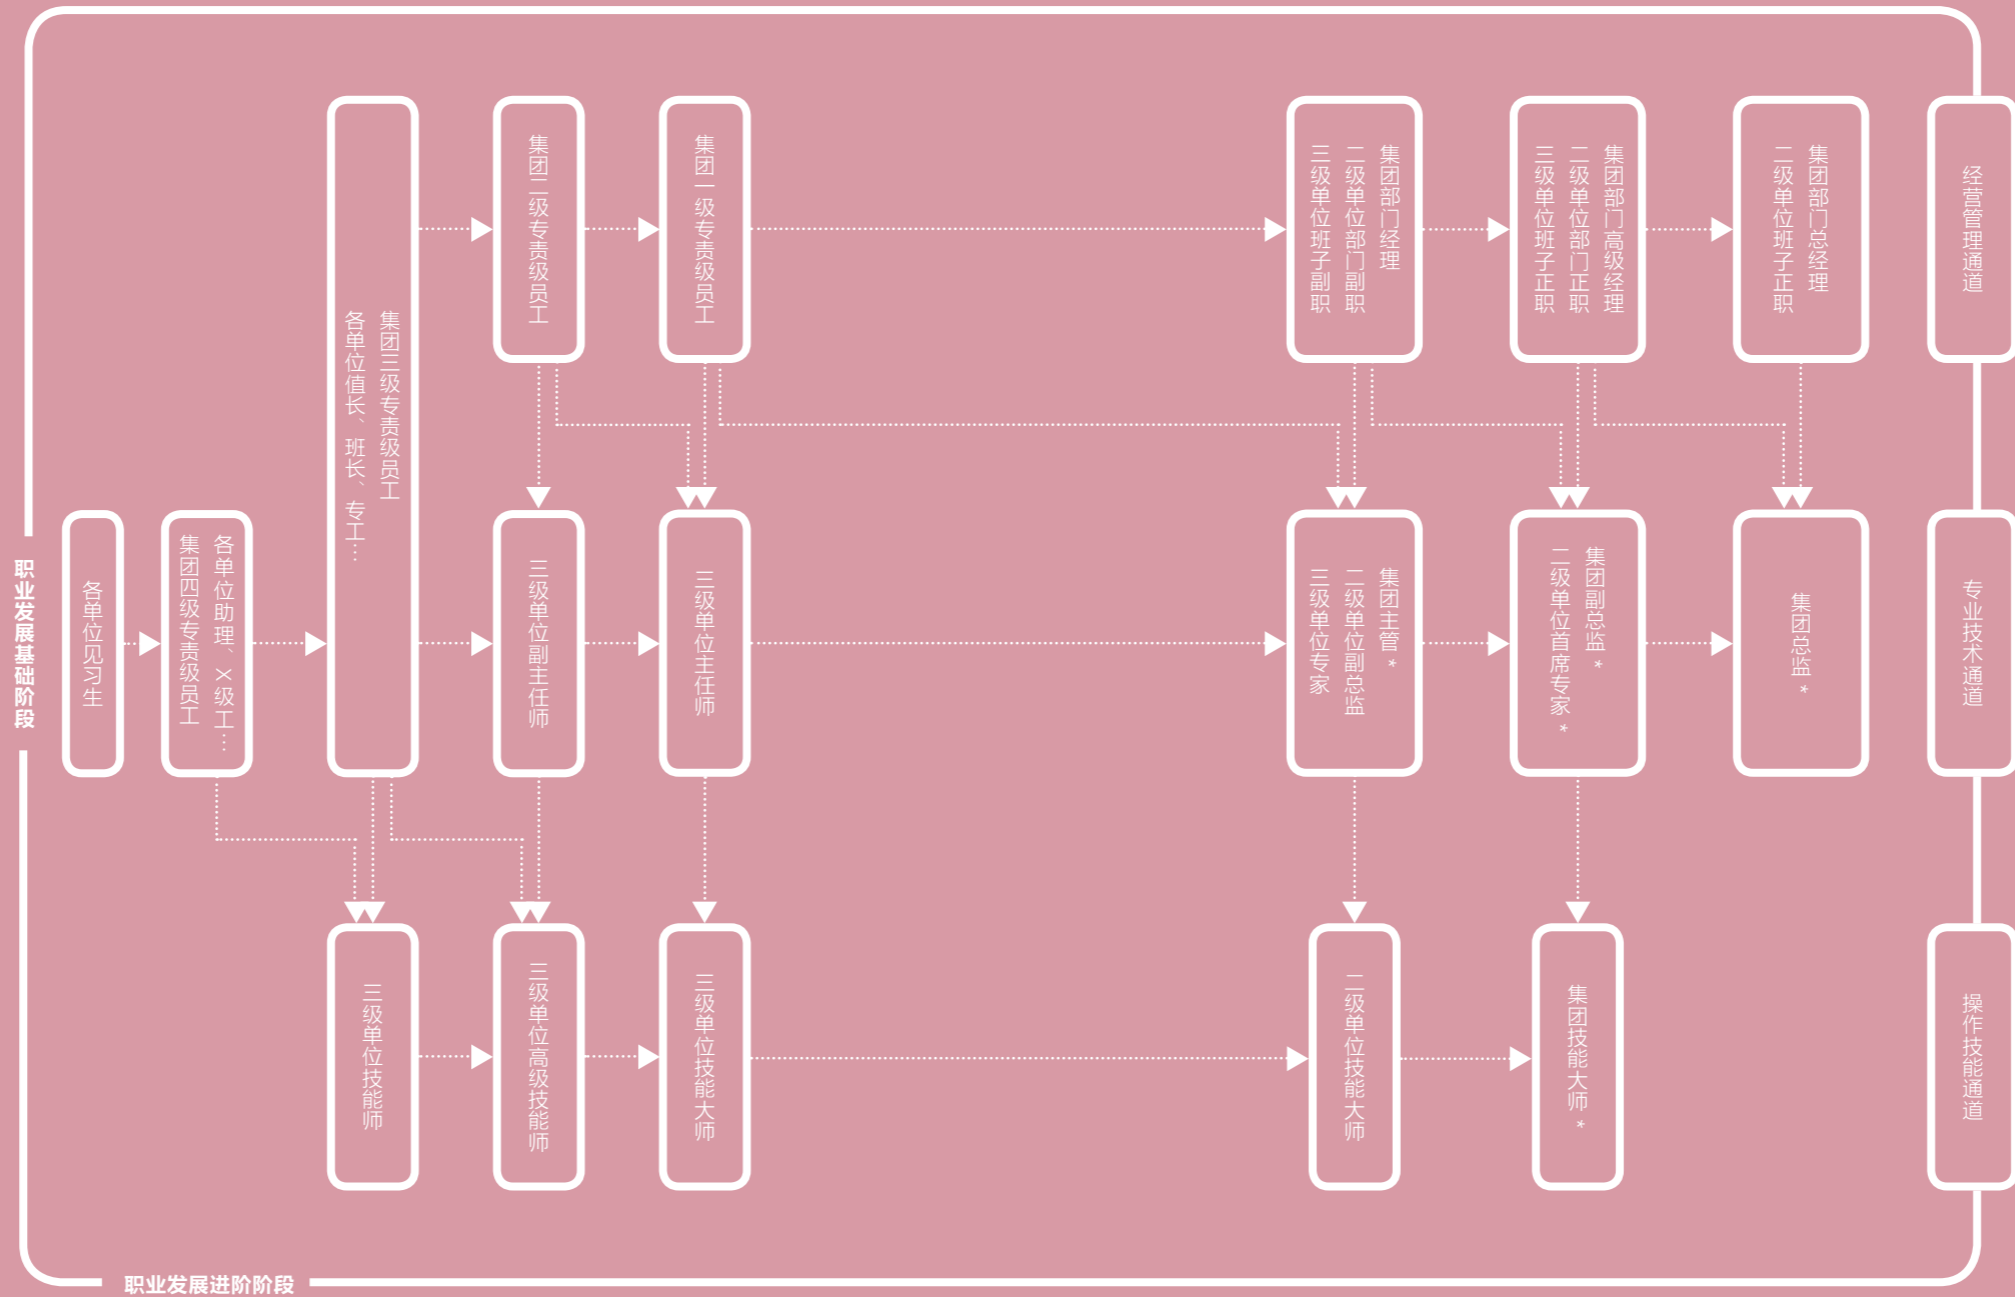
职业发展基础阶段

各单位见习生

各单位助理、X级工…
集团四级专责级员工

集团三级专责级员工
各单位值长、班长、专工…

集团二级专责级员工

集团一级专责级员工

集团部门经理
二级单位部门副职
三级单位班子副职

集团部门高级经理
二级单位部门正职
三级单位班子正职

集团部门总经理
二级单位班子正职

经营管理通道

三级单位副主任师

三级单位主任师

集团主管*
二级单位副总监
三级单位专家

集团副总监*
二级单位首席专家*

集团总监*

专业技术通道

三级单位技能师

三级单位高级技能师

三级单位技能大师

二级单位技能大师

集团技能大师*

操作技能通道

职业发展进阶阶段